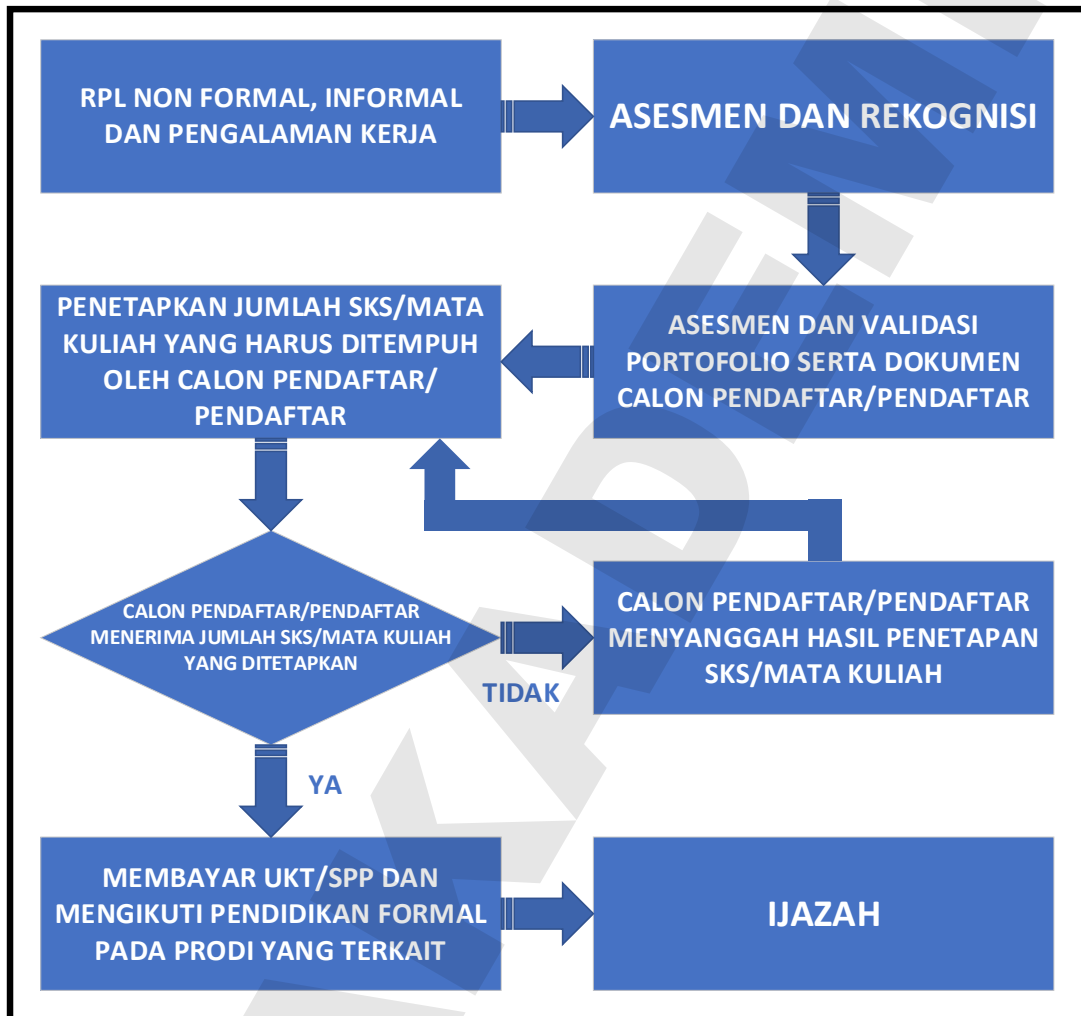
RPL NON FORMAL, INFORMAL DAN PENGALAMAN KERJA

ASESMEN DAN REKOGNISI

PENETAPKAN JUMLAH SKS/MATA KULIAH YANG HARUS DITEMPUH OLEH CALON PENDAFTAR/ PENDAFTAR

ASESMEN DAN VALIDASI PORTOFOLIO SERTA DOKUMEN CALON PENDAFTAR/PENDAFTAR

CALON PENDAFTAR/PENDAFTAR MENERIMA JUMLAH SKS/MATA KULIAH YANG DITETAPKAN

TIDAK

CALON PENDAFTAR/PENDAFTAR MENYANGGAH HASIL PENETAPAN SKS/MATA KULIAH

YA

MEMBAYAR UKT/SPP DAN MENGIKUTI PENDIDIKAN FORMAL PADA PRODI YANG TERKAIT

IJAZAH